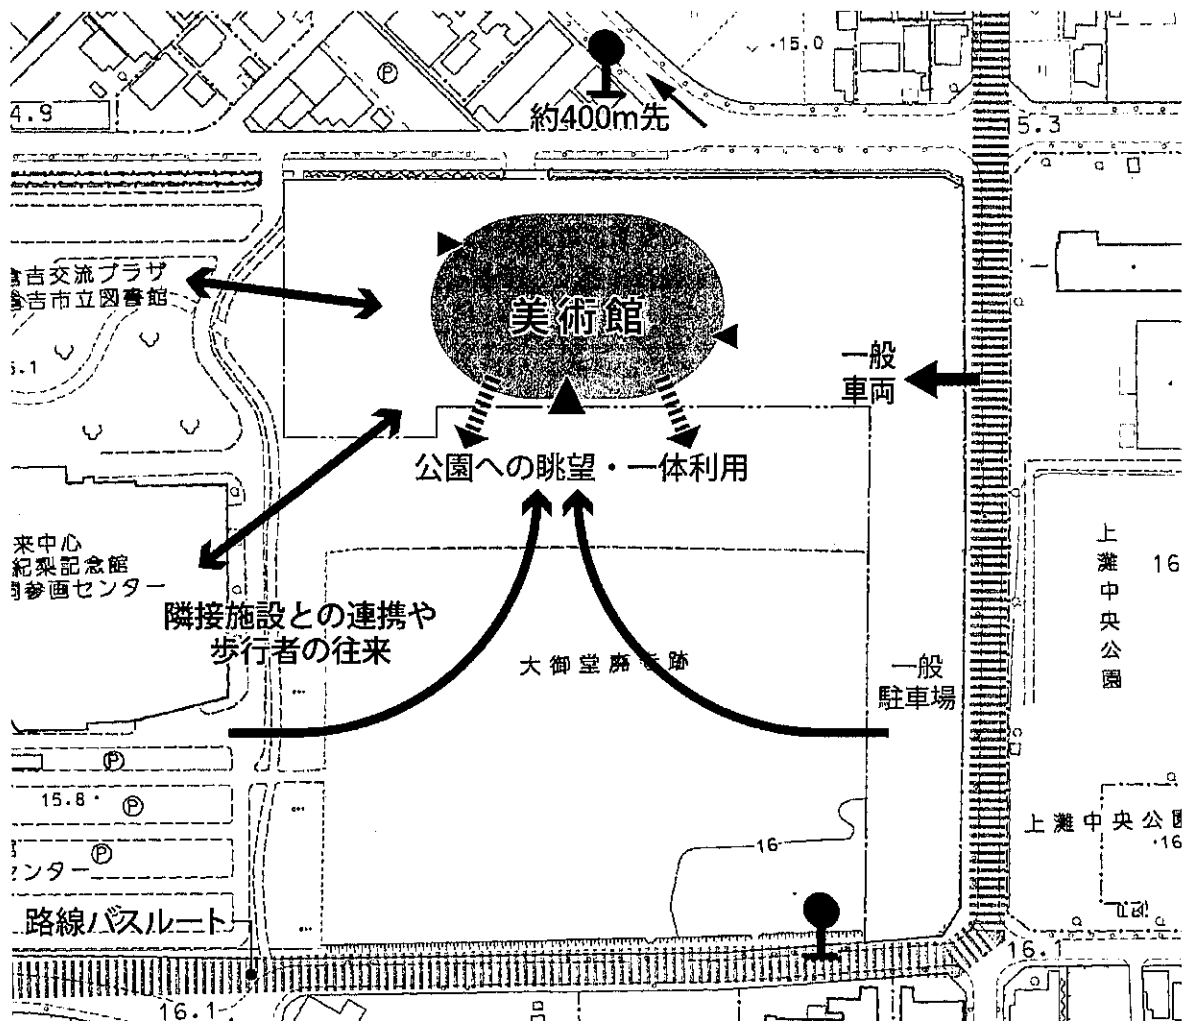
15.0

4.9

約400m先

5.3

倉吉交流プラザ
倉吉市立図書館

美術館

6.1

一般
車両

公園への眺望・一体利用

来中心
紀梨記念館
画参画センター

上
灘
中
央
公
園

16

隣接施設との連携や
歩行者の往来

大御堂廃寺跡

一般
駐車場

15.8

センター

上灘中央公園

16

路線バスルート

16.1

16.1